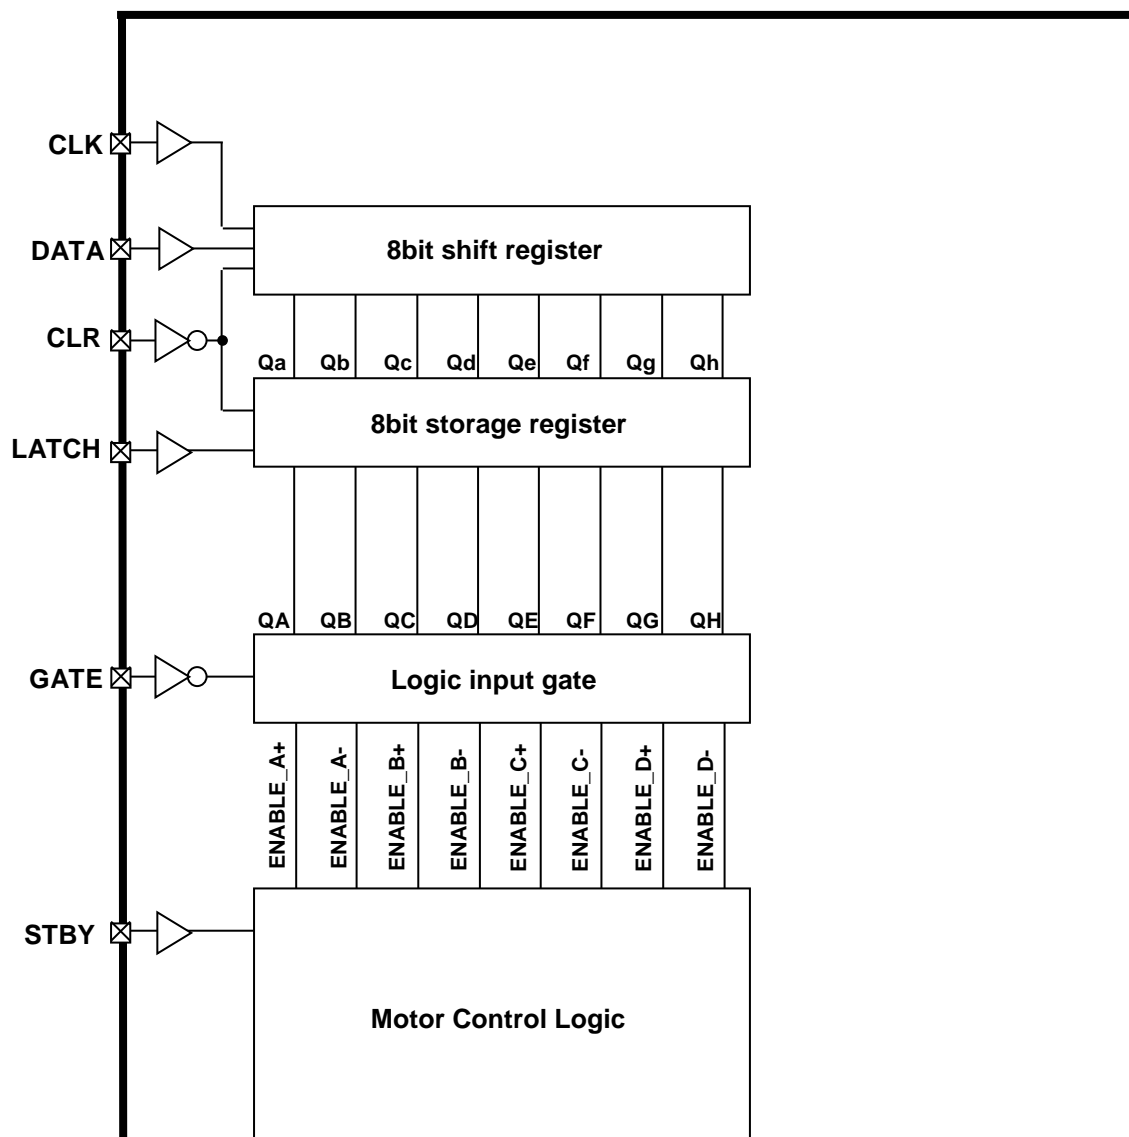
CLK
DATA
8bit shift register
CLR
Qa Qb Qc Qd Qe Qf Qg Qh
8bit storage register
LATCH
QA QB QC QD QE QF QG QH
GATE
Logic input gate
ENABLE_A+ ENABLE_A- ENABLE_B+ ENABLE_B- ENABLE_C+ ENABLE_C- ENABLE_D+ ENABLE_D-
STBY
Motor Control Logic